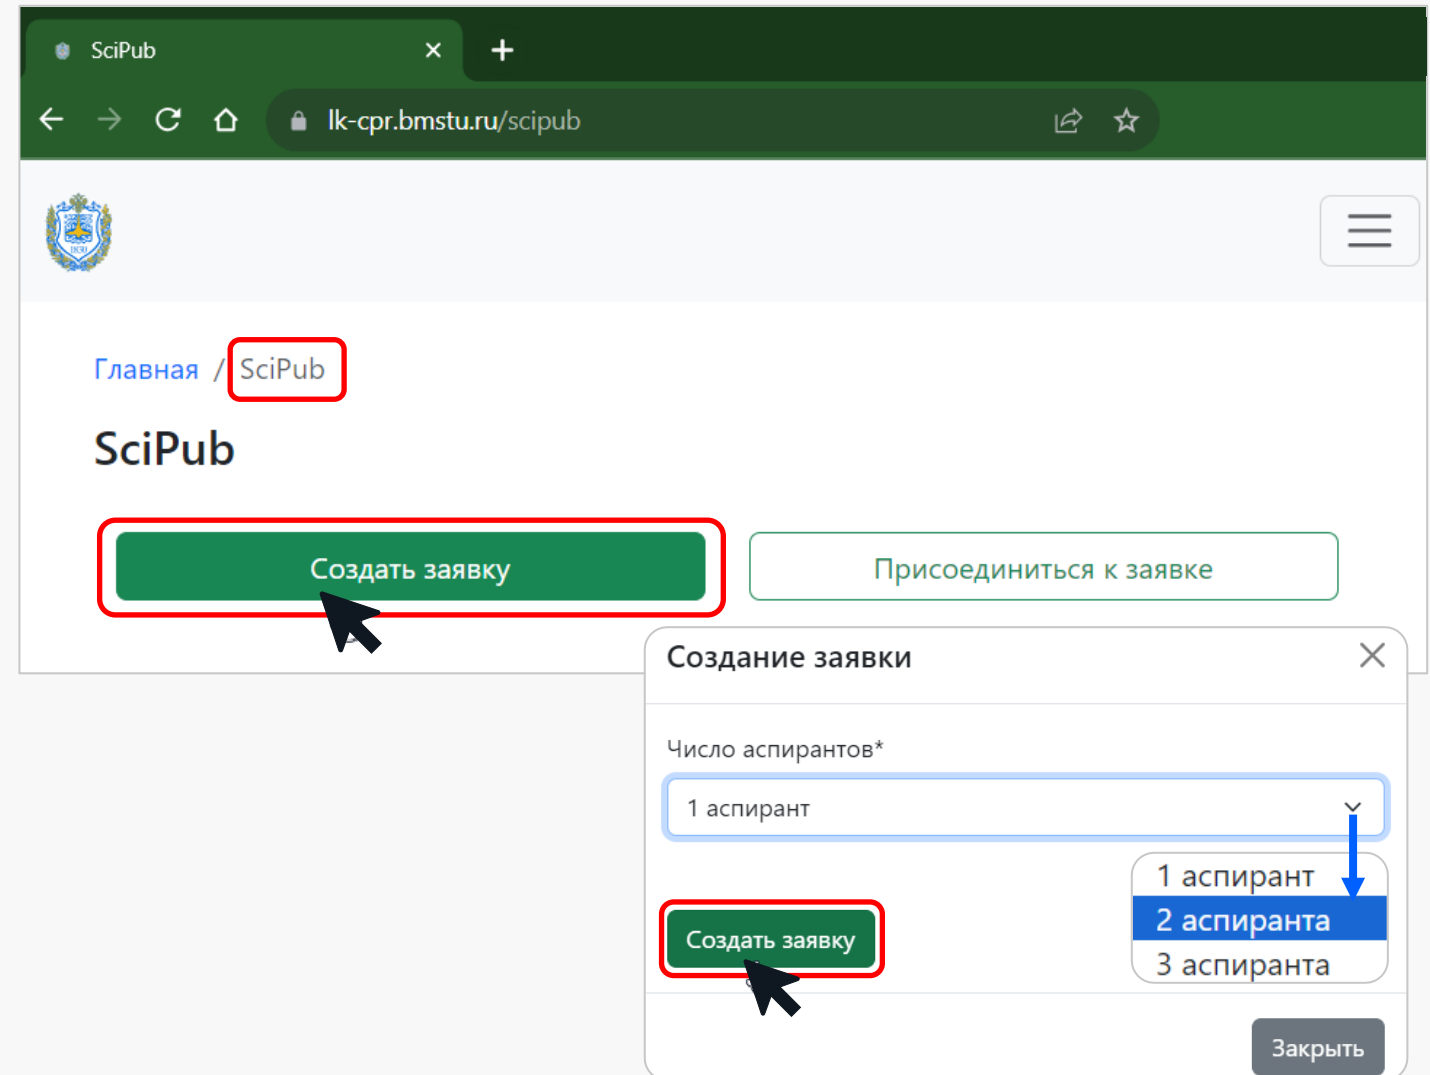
SciPub ×

+

lk-cpr.bmstu.ru/scipub

Главная / SciPub

SciPub

Создать заявку

Присоединиться к заявке

Создание заявки

Число аспирантов*

1 аспирант

1 аспирант
2 аспиранта
3 аспиранта

Создать заявку

Закрыть